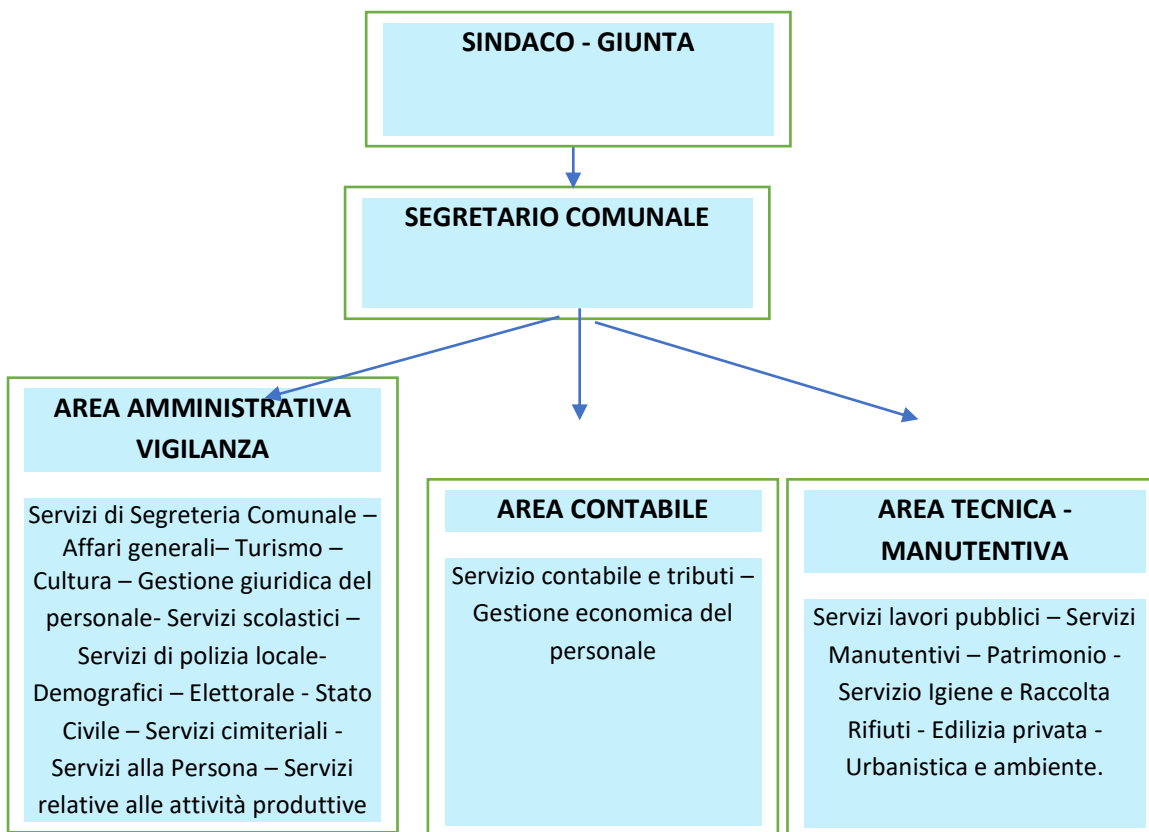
SINDACO - GIUNTA

SEGRETARIO COMUNALE

AREA AMMINISTRATIVA VIGILANZA

Servizi di Segreteria Comunale – Affari generali– Turismo – Cultura – Gestione giuridica del personale- Servizi scolastici – Servizi di polizia locale- Demografici – Elettorale - Stato Civile – Servizi cimiteriali - Servizi alla Persona – Servizi relative alle attività produttive

AREA CONTABILE

Servizio contabile e tributi – Gestione economica del personale

AREA TECNICA - MANUTENTIVA

Servizi lavori pubblici – Servizi Manutentivi – Patrimonio - Servizio Igiene e Raccolta Rifiuti - Edilizia privata - Urbanistica e ambiente.